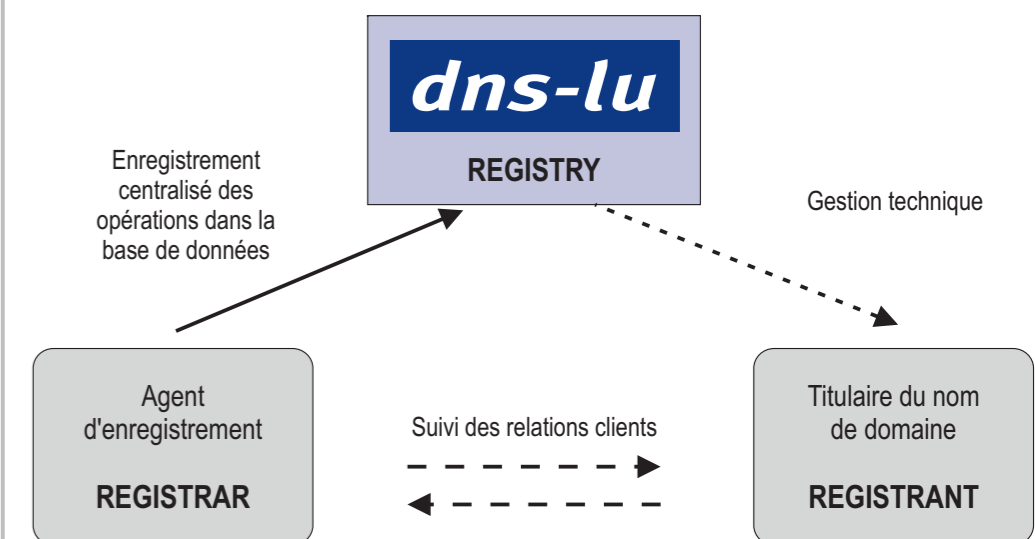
dns-lu

REGISTRY

Enregistrement centralisé des opérations dans la base de données

Gestion technique

Agent d'enregistrement

REGISTRAR

Suivi des relations clients

Titulaire du nom de domaine

REGISTRANT